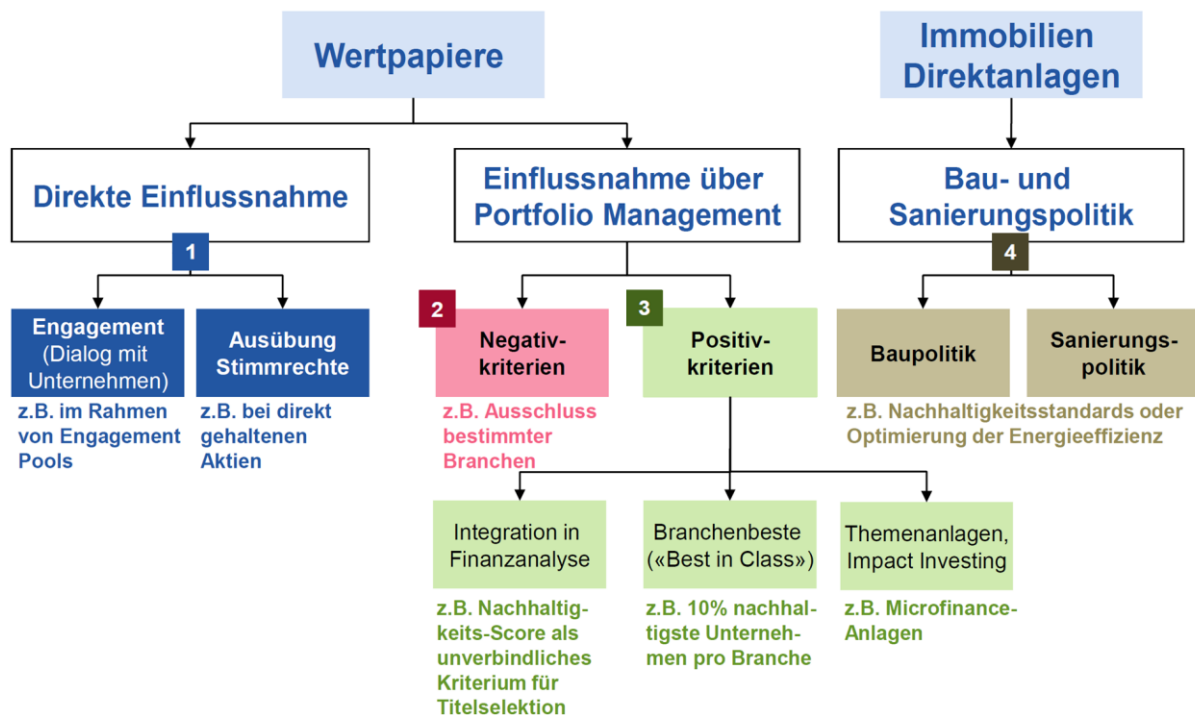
Wertpapiere

Immobilien Direktanlagen

Direkte Einflussnahme

Einflussnahme über Portfolio Management

Bau- und Sanierungspolitik

1

Engagement (Dialog mit Unternehmen)

Ausübung Stimmrechte

z.B. im Rahmen von Engagement Pools

z.B. bei direkt gehaltenen Aktien

2

Negativkriterien

z.B. Ausschluss bestimmter Branchen

3

Positivkriterien

4

Baupolitik

Sanierungspolitik

z.B. Nachhaltigkeitsstandards oder Optimierung der Energieeffizienz

Integration in Finanzanalyse

z.B. Nachhaltigkeits-Score als unverbindliches Kriterium für Titelselektion

Branchenbeste («Best in Class»)

z.B. 10% nachhaltigste Unternehmen pro Branche

Themenanlagen, Impact Investing

z.B. Microfinance-Anlagen